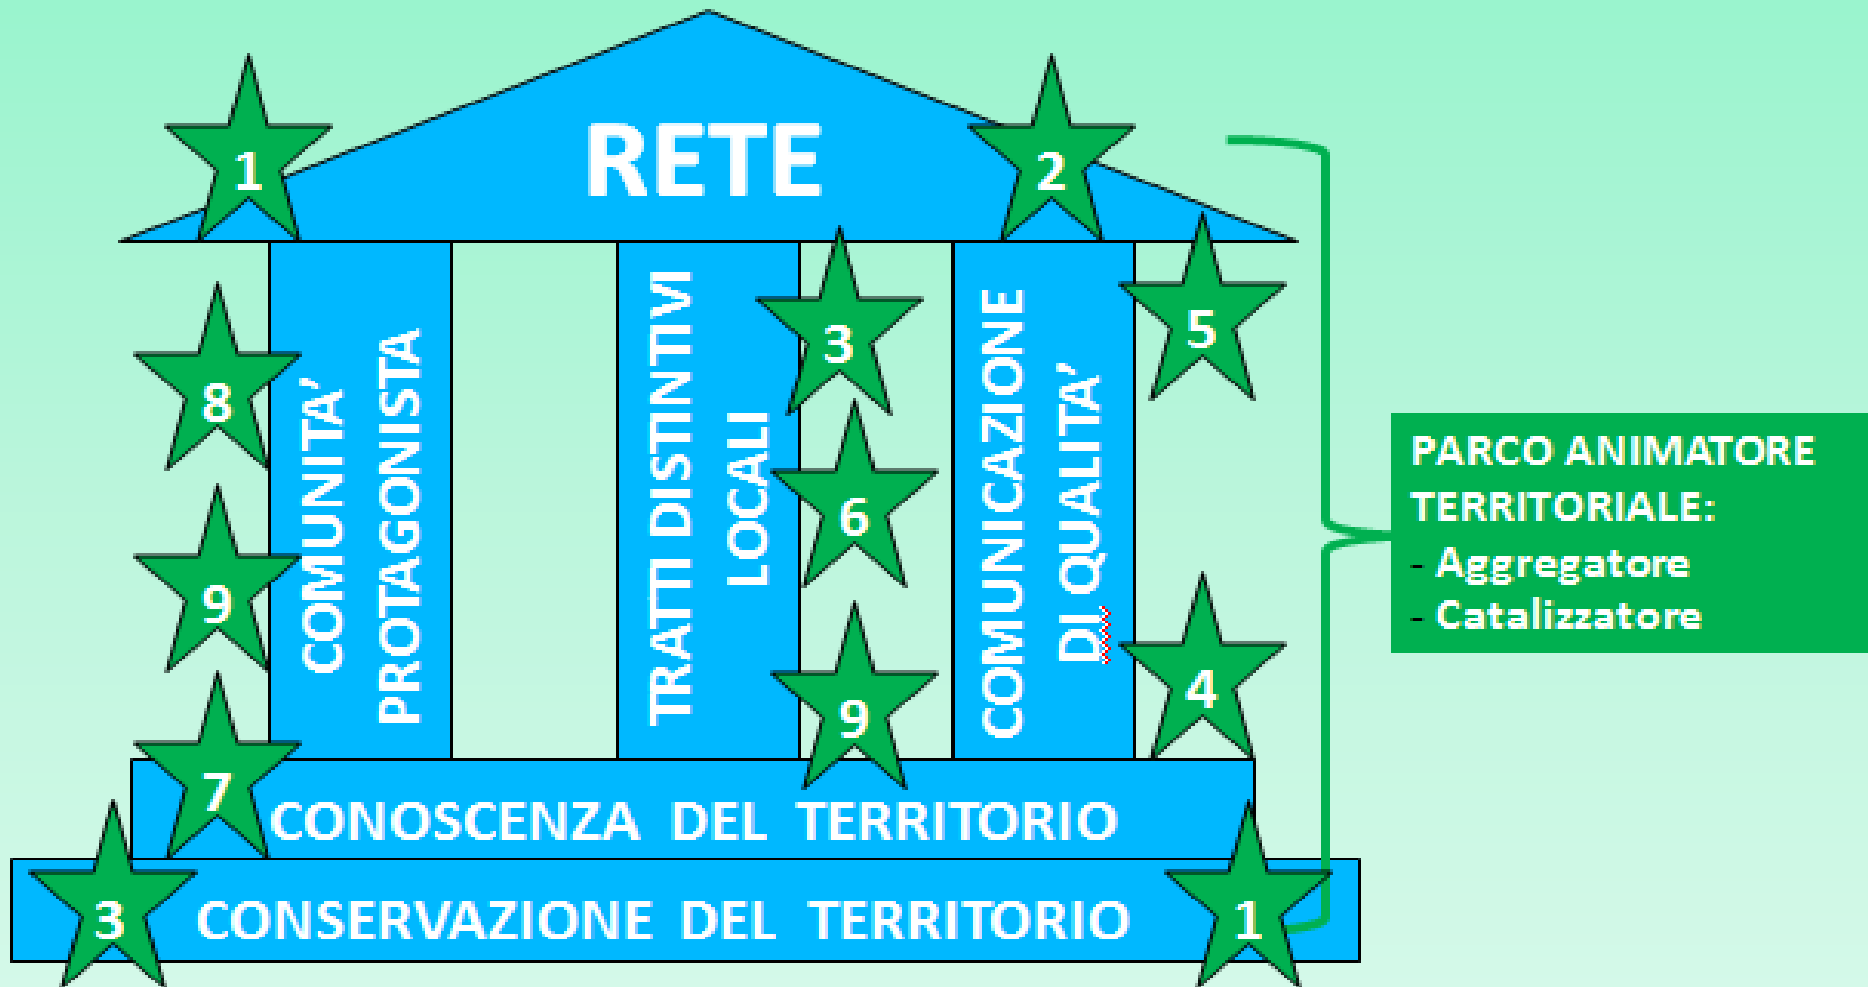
RETE

1

2

8

9

7

COMUNITA' PROTAGONISTA

TRATTI DISTINTIVI LOCALI

3

6

9

COMUNICAZIONE DI QUALITA'

5

4

CONOSCENZA DEL TERRITORIO

3

CONSERVAZIONE DEL TERRITORIO

1

PARCO ANIMATORE TERRITORIALE:
- Aggregatore
- Catalizzatore